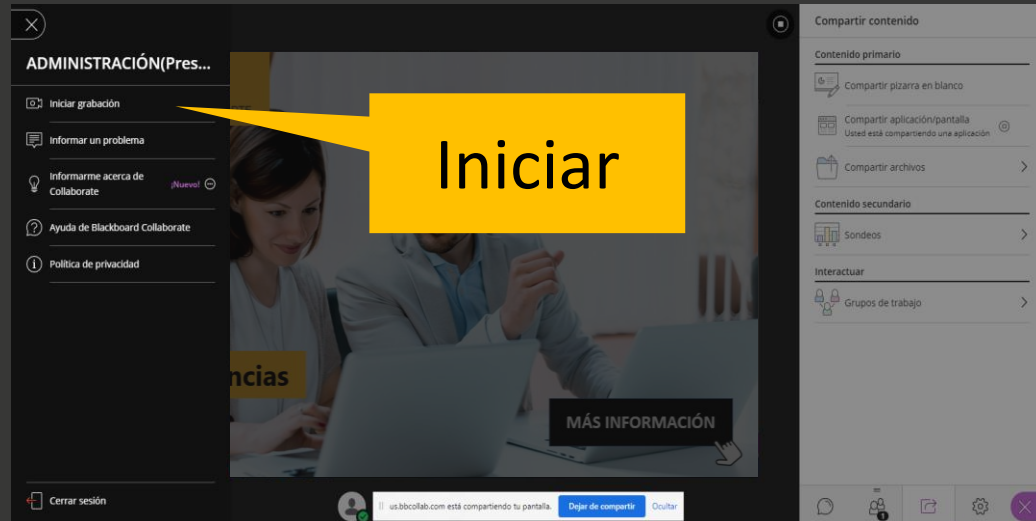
ADMINISTRACIÓN(Pres...

Iniciar grabación

Informar un problema

Informarme acerca de Collaborate ¡Nuevo!

Ayuda de Blackboard Collaborate

Política de privacidad

Cerrar sesión

Iniciar

ncias

MÁS INFORMACIÓN

us.bbcollab.com está compartiendo tu pantalla. Dejar de compartir Ocultar

Compartir contenido

Contenido primario

Compartir pizarra en blanco

Compartir aplicación/pantalla
Usted está compartiendo una aplicación

Compartir archivos

Contenido secundario

Sondeos

Interactuar

Grupos de trabajo